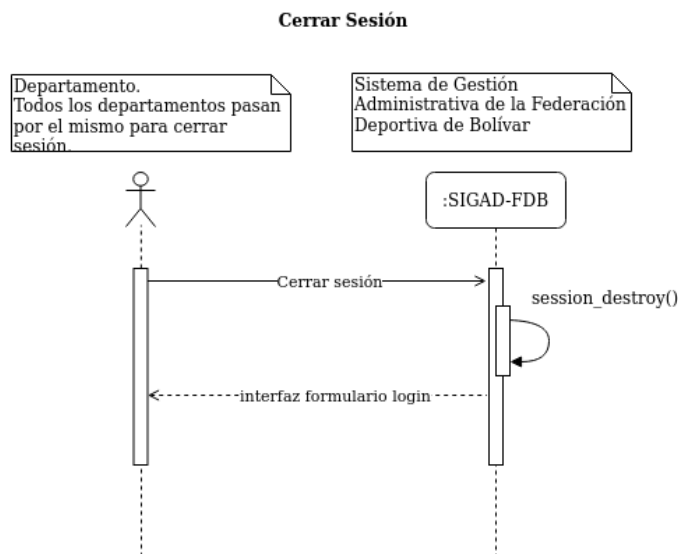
Cerrar Sesión

Departamento.
Todos los departamentos pasan por el mismo para cerrar sesión.

Sistema de Gestión Administrativa de la Federación Deportiva de Bolívar

:SIGAD-FDB

Cerrar sesión

session_destroy()

interfaz formulario login